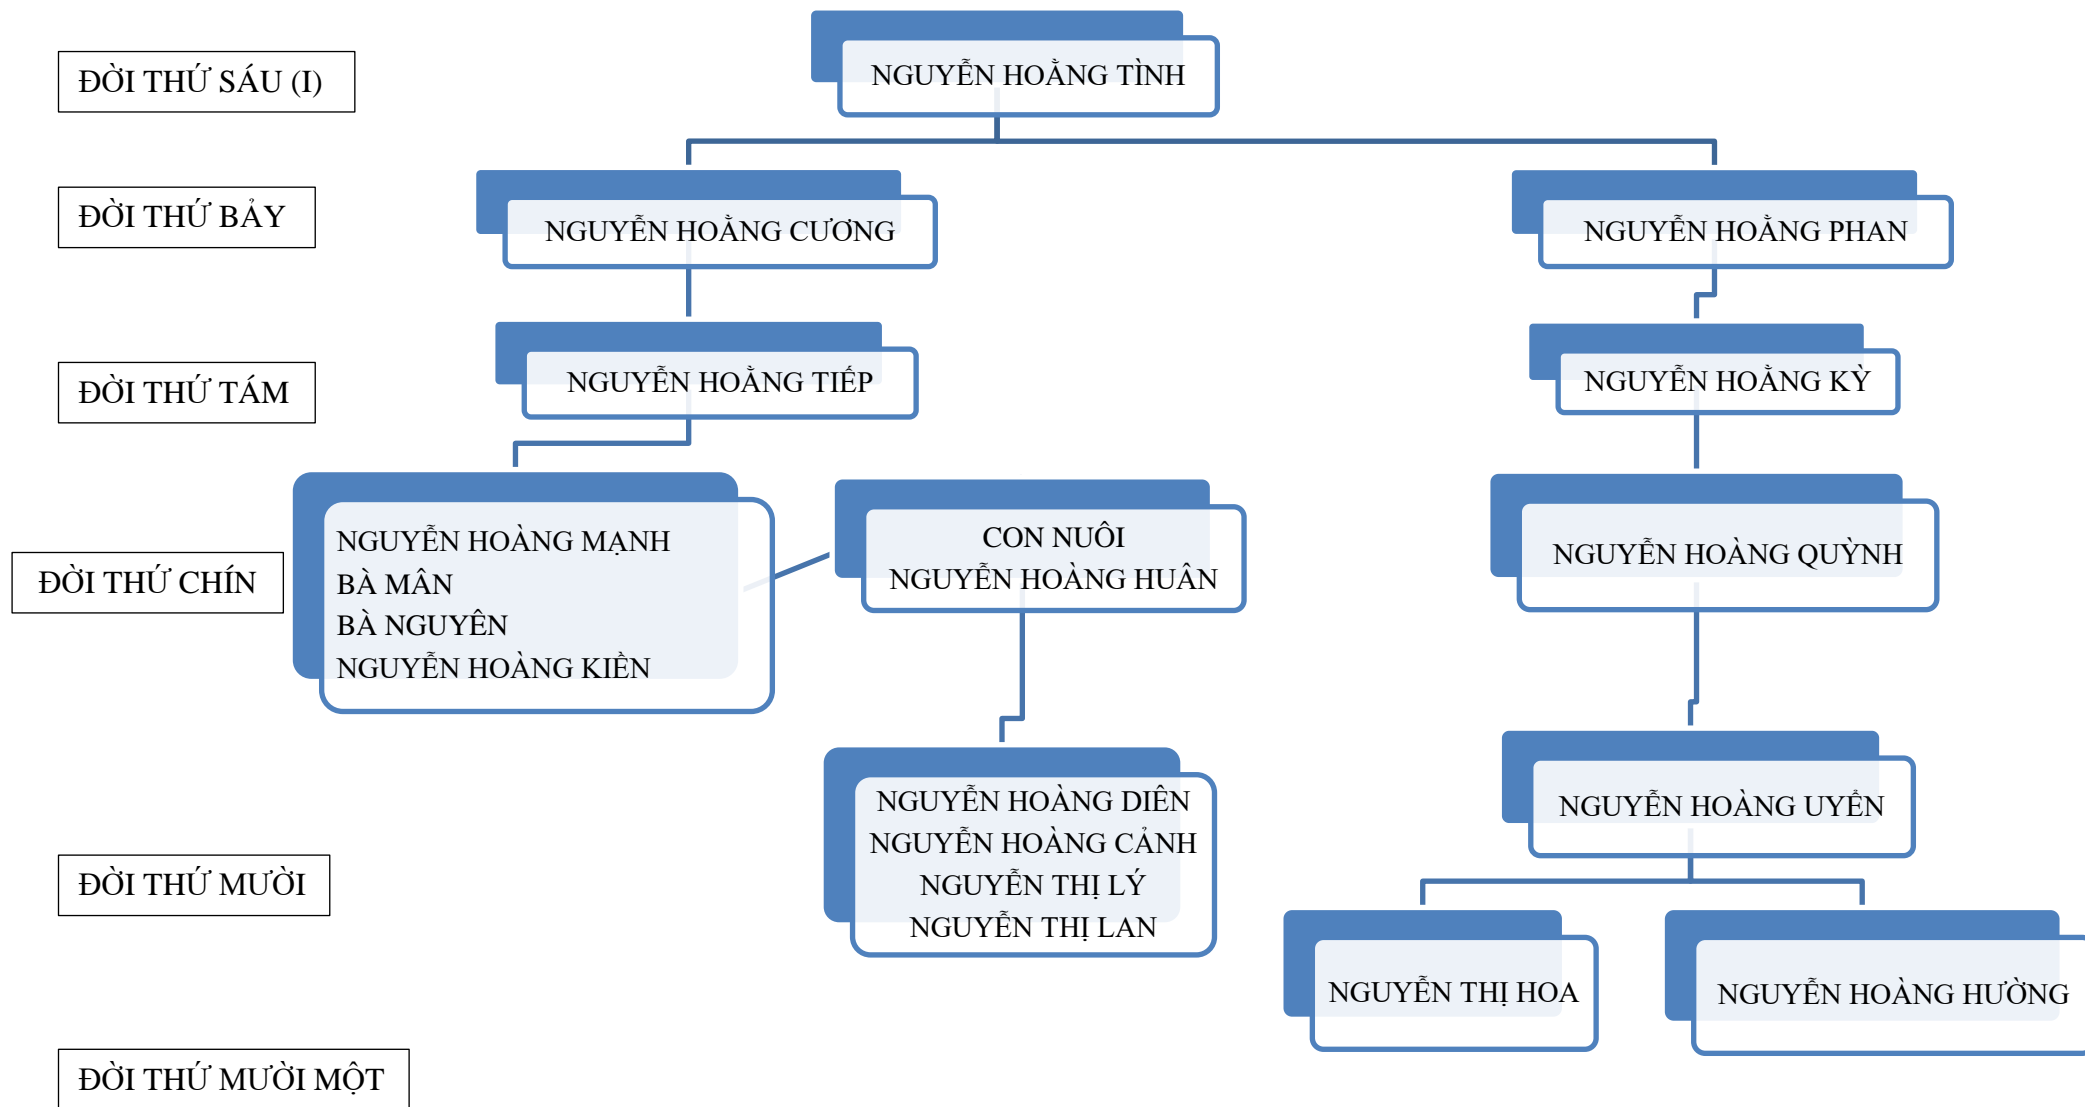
ĐỜI THỨ SÁU (I)

NGUYỄN HOẰNG TÌNH

ĐỜI THỨ BẢY

NGUYỄN HOẰNG CƯƠNG

NGUYỄN HOẰNG PHAN

ĐỜI THỨ TÁM

NGUYỄN HOẰNG TIẾP

NGUYỄN HOẰNG KỲ

ĐỜI THỨ CHÍN

NGUYỄN HOÀNG MẠNH
BÀ MÂN
BÀ NGUYÊN
NGUYỄN HOÀNG KIỀN

CON NUÔI
NGUYỄN HOÀNG HUÂN

NGUYỄN HOÀNG QUỲNH

NGUYỄN HOÀNG DIÊN
NGUYỄN HOÀNG CẢNH
NGUYỄN THỊ LÝ
NGUYỄN THỊ LAN

NGUYỄN HOÀNG UYỂN

ĐỜI THỨ MƯỜI

NGUYỄN THỊ HOA

NGUYỄN HOÀNG HƯỜNG

ĐỜI THỨ MƯỜI MỘT